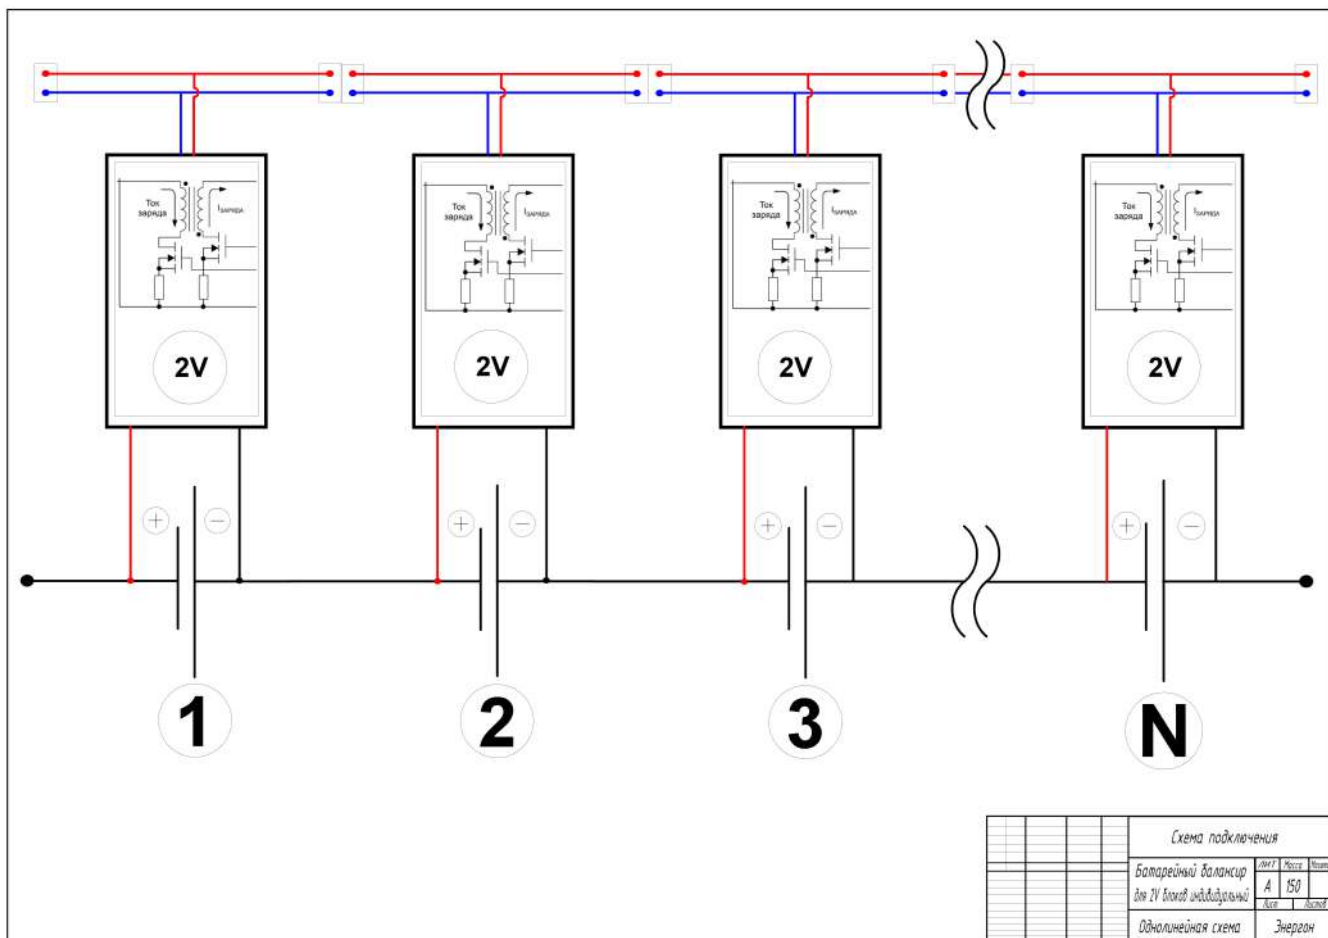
Ток заряда
$I_{заряда}$

2V

Ток заряда
$I_{заряда}$

2V

Ток заряда
$I_{заряда}$

2V

Ток заряда
$I_{заряда}$

2V

+ −

+ −

+ −

+ −

1

2

3

N

Схема подключения

Батарейный балансир для 2V блоков индивидуальный

Лит. Масса Масштаб
А 150
Лист Листов

Однолинейная схема

Энергон